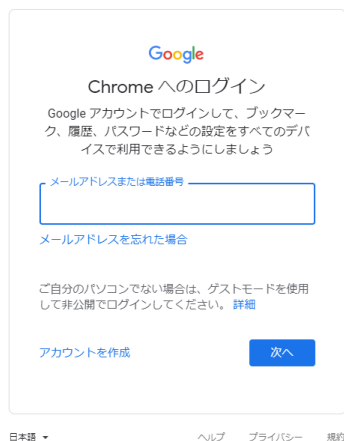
Google

Chrome へのログイン

Google アカウントでログインして、ブックマーク、履歴、パスワードなどの設定をすべてのデバイスで利用できるようにしましょう

メールアドレスまたは電話番号

メールアドレスを忘れた場合

ご自分のパソコンでない場合は、ゲストモードを使用して非公開でログインしてください。 詳細

アカウントを作成

次へ

日本語

ヘルプ プライバシー 規約